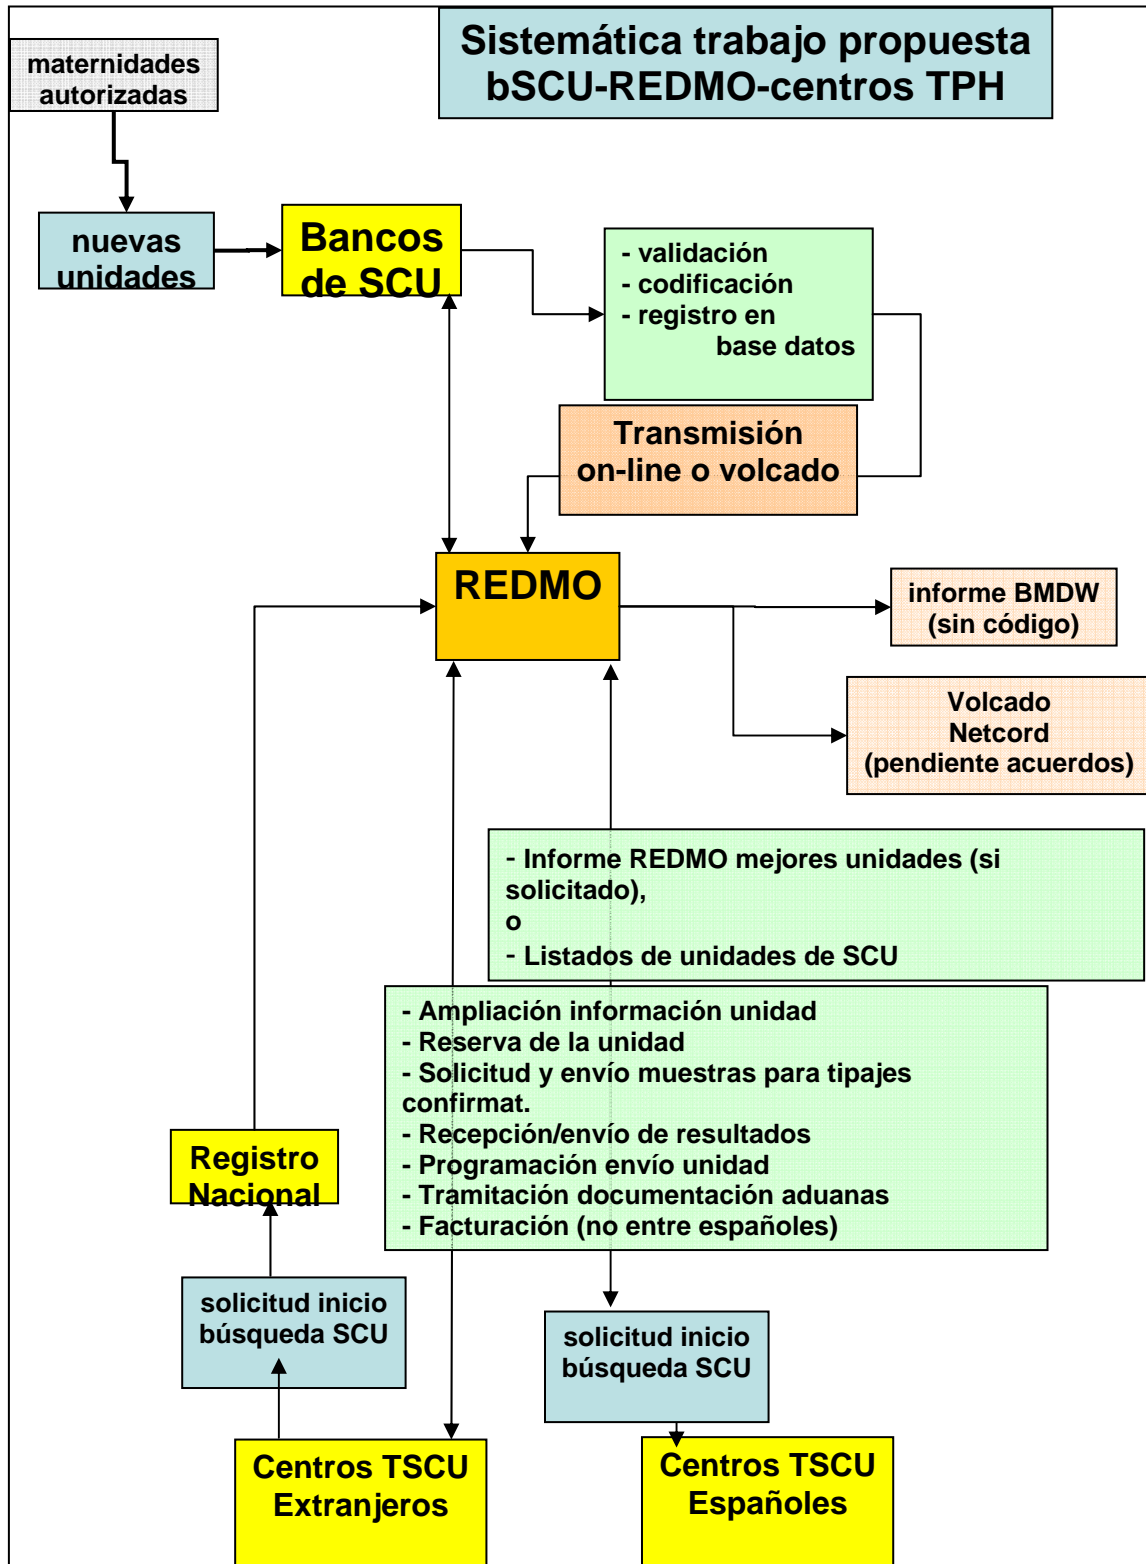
Sistemática trabajo propuesta bSCU-REDMO-centros TPH

maternidades autorizadas

nuevas unidades

Bancos de SCU

- validación
- codificación
- registro en base datos

Transmisión on-line o volcado

REDMO

informe BMDW (sin código)

Volcado Netcord (pendiente acuerdos)

- Informe REDMO mejores unidades (si solicitado),
o
- Listados de unidades de SCU

- Ampliación información unidad
- Reserva de la unidad
- Solicitud y envío muestras para tipajes confirmat.
- Recepción/envío de resultados
- Programación envío unidad
- Tramitación documentación aduanas
- Facturación (no entre españoles)

Registro Nacional

solicitud inicio búsqueda SCU

solicitud inicio búsqueda SCU

Centros TSCU Extranjeros

Centros TSCU Españoles